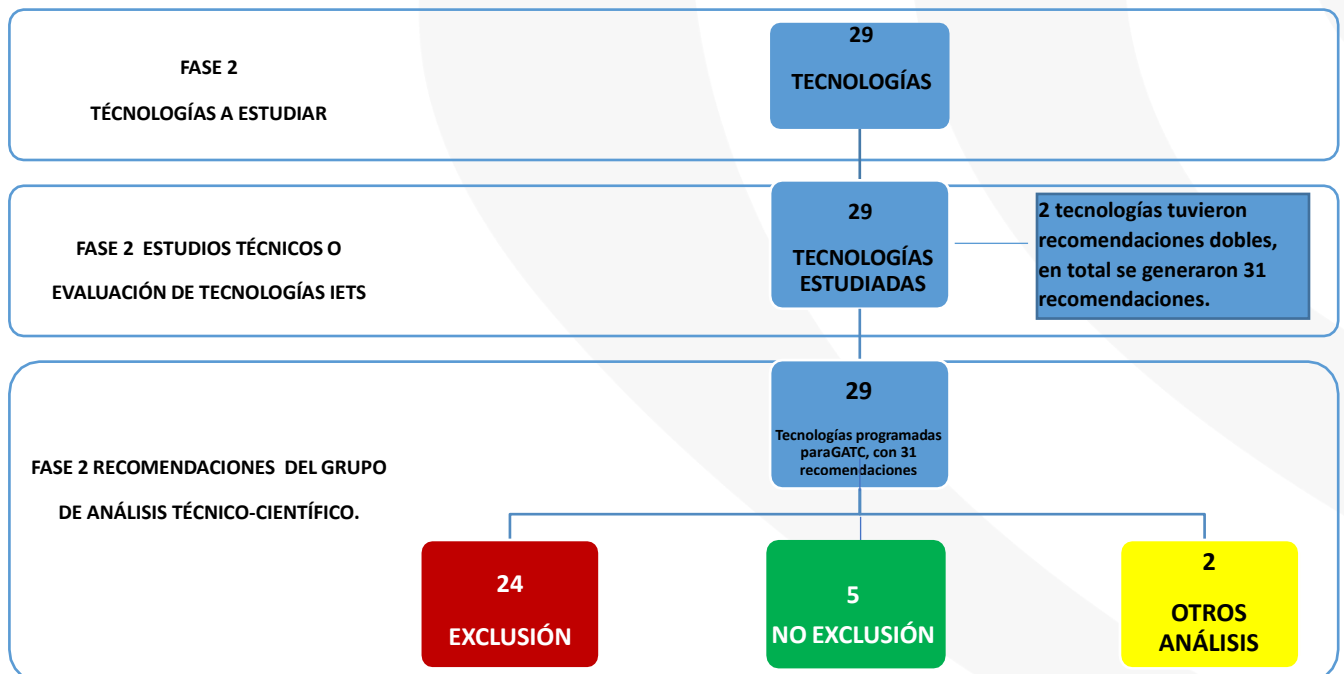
FASE 2

TÉCNOLOGÍAS A ESTUDIAR

29

TECNOLOGÍAS

FASE 2 ESTUDIOS TÉCNICOS O

EVALUACIÓN DE TECNOLOGÍAS IETS

29

TECNOLOGÍAS ESTUDIADAS

2 tecnologías tuvieron recomendaciones dobles, en total se generaron 31 recomendaciones.

FASE 2 RECOMENDACIONES DEL GRUPO

DE ANÁLISIS TÉCNICO-CIENTÍFICO.

29

Tecnologías programadas paraGATC, con 31 recomendaciones

24

EXCLUSIÓN

5

NO EXCLUSIÓN

2

OTROS ANÁLISIS